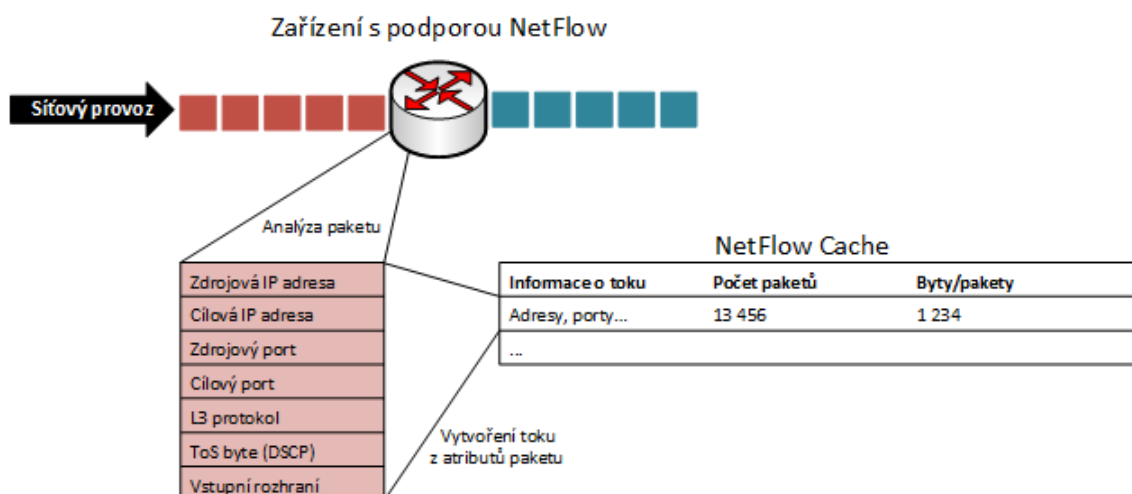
Zařízení s podporou NetFlow

Síťový provoz

Analýza paketu

Zdrojová IP adresa
Cílová IP adresa
Zdrojový port
Cílový port
L3 protokol
ToS byte (DSCP)
Vstupní rozhraní

NetFlow Cache

| Informace o toku | Počet paketů | Byty/pakety |
|---|---|---|
| Adresy, porty... | 13 456 | 1 234 |
| ... | | |

Vytvoření toku z atributů paketu